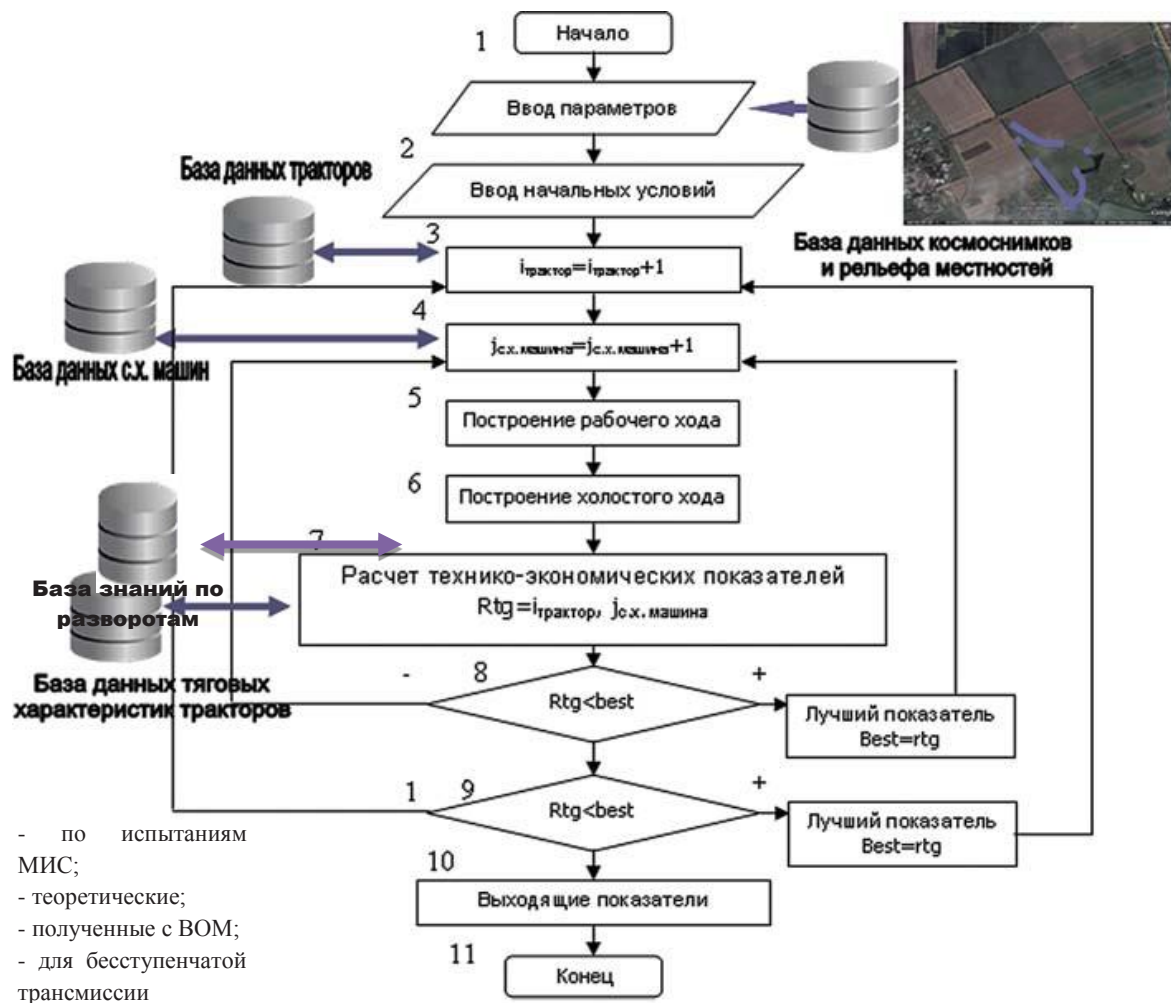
1
Начало

Ввод параметров

2
База данных тракторов

Ввод начальных условий

3
$i_{трактор}=i_{трактор}+1$

База данных космоснимков и рельефа местностей

4
$j_{с.х.машина}=j_{с.х.машина}+1$

База данных с.х. машин

5
Построение рабочего хода

6
Построение холостого хода

7
База знаний по разворотам

Расчет технико-экономических показателей
$Rtg=i_{трактор}, j_{с.х.машина}$

База данных тяговых характеристик тракторов

-
8
Rtg<best
+
Лучший показатель
Best=rtg

1
9
Rtg<best
+
Лучший показатель
Best=rtg

- по испытаниям МИС;
- теоретические;
- полученные с ВОМ;
- для бесступенчатой трансмиссии

10
Выходящие показатели

11
Конец